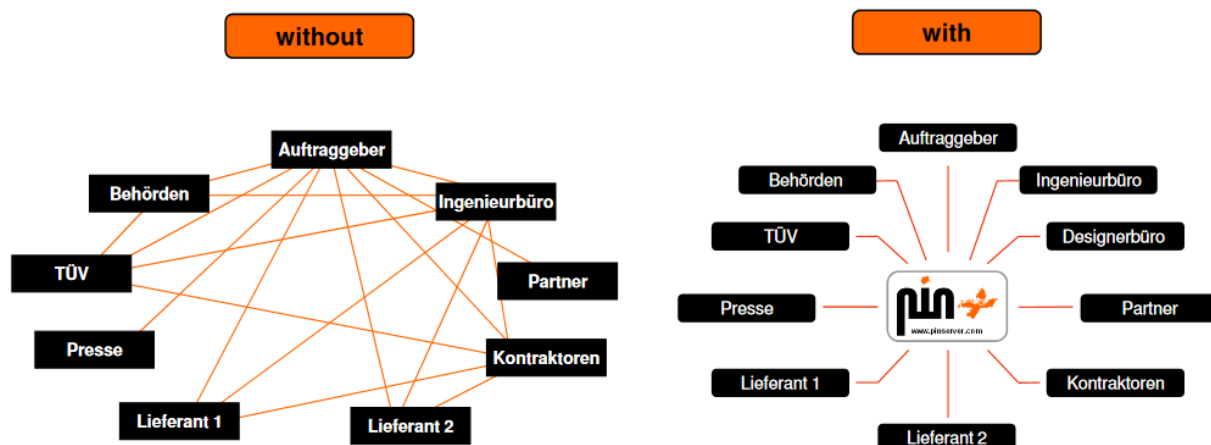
without

Auftraggeber
Behörden
Ingenieurbüro
TÜV
Partner
Presse
Kontraktoren
Lieferant 1
Lieferant 2

with

Auftraggeber
Behörden
Ingenieurbüro
TÜV
Designerbüro
Presse
pin
www.pinserver.com
Partner
Lieferant 1
Kontraktoren
Lieferant 2